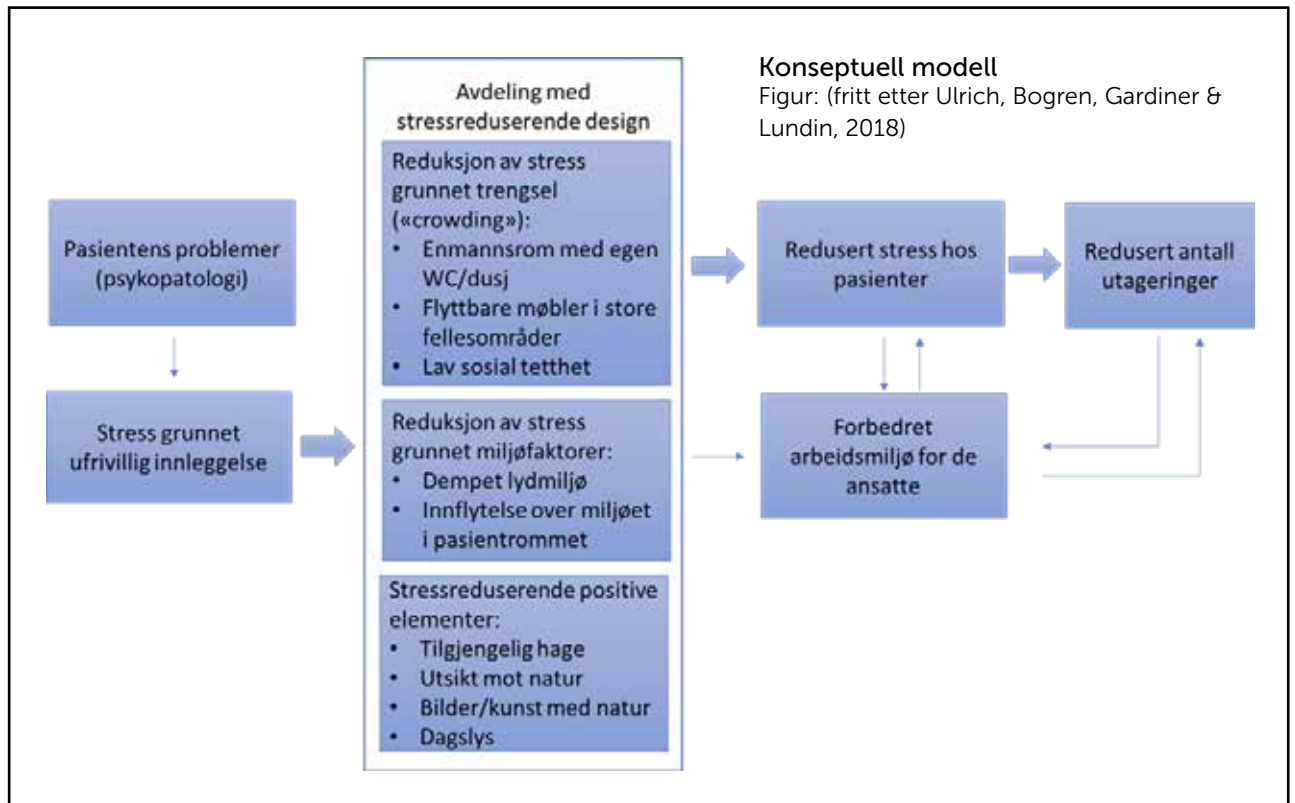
Konseptuell modell
Figur: (fritt etter Ulrich, Bogren, Gardiner & Lundin, 2018)

Pasientens problemer (psykopatologi)

Stress grunnet ufrivillig innleggelse

Avdeling med stressreduserende design

Reduksjon av stress grunnet trengsel («crowding»):
• Enmannsrom med egen WC/dusj
• Flyttbare møbler i store fellesområder
• Lav sosial tetthet

Reduksjon av stress grunnet miljøfaktorer:
• Dempet lydmiljø
• Innflytelse over miljøet i pasientrommet

Stressreduserende positive elementer:
• Tilgjengelig hage
• Utsikt mot natur
• Bilder/kunst med natur
• Dagslys

Redusert stress hos pasienter

Redusert antall utageringer

Forbedret arbeidsmiljø for de ansatte